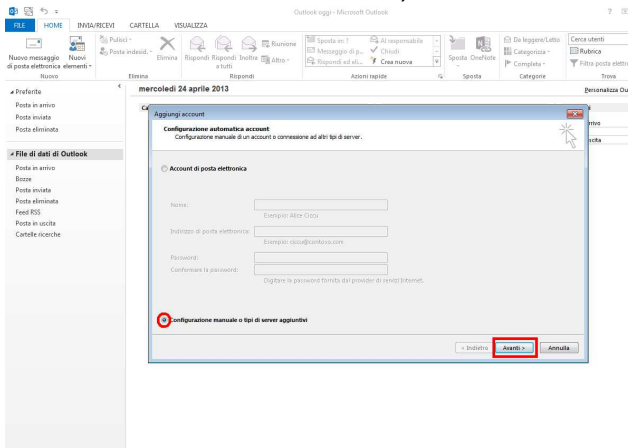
Outlook oggi - Microsoft Outlook

FILE HOME INVIA/RICEVI CARTELLA VISUALIZZA

Nuovo messaggio di posta elettronica
Nuovi elementi
Pulisci
Posta indesid.
Elimina
Rispondi
Rispondi a tutti
Inoltra
Riunione
Altro
Sposta in: ?
Messaggio di p...
Rispondi ed eli...
Al responsabile
Chiudi
Crea nuova
Sposta
OneNote
Da leggere/Letto
Categorizza
Completa
Cerca utenti
Rubrica
Filtra posta elettr
Nuovo Elimina Rispondi Azioni rapide Sposta Categorie Trova

Preferite
Posta in arrivo
Posta inviata
Posta eliminata

File di dati di Outlook
Posta in arrivo
Bozze
Posta inviata
Posta eliminata
Feed RSS
Posta in uscita
Cartelle ricerche

mercoledì 24 aprile 2013
Personalizza Ou

Aggiungi account

Configurazione automatica account
Configurazione manuale di un account o connessione ad altri tipi di server.

Account di posta elettronica

Nome:
Esempio: Alice Ciccu
Indirizzo di posta elettronica:
Esempio: ciccu@contoso.com
Password:
Conferma la password:
Digitare la password fornita dal provider di servizi Internet.

Configurazione manuale o tipi di server aggiuntivi

< Indietro Avanti > Annulla

arrivo
uscita